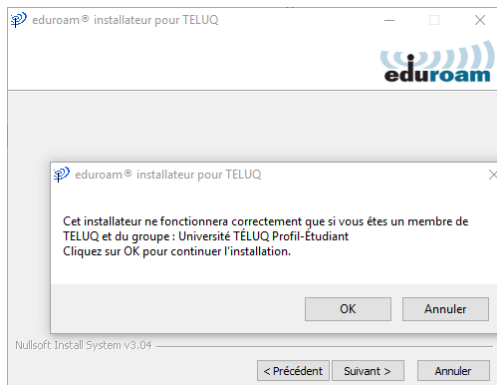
eduroam® installateur pour TELUQ

eduroam

eduroam® installateur pour TELUQ

Cet installateur ne fonctionnera correctement que si vous êtes un membre de TELUQ et du groupe : Université TÉLUQ Profil-Étudiant
Cliquez sur OK pour continuer l'installation.

OK
Annuler

Nullsoft Install System v3.04

< Précédent
Suivant >
Annuler